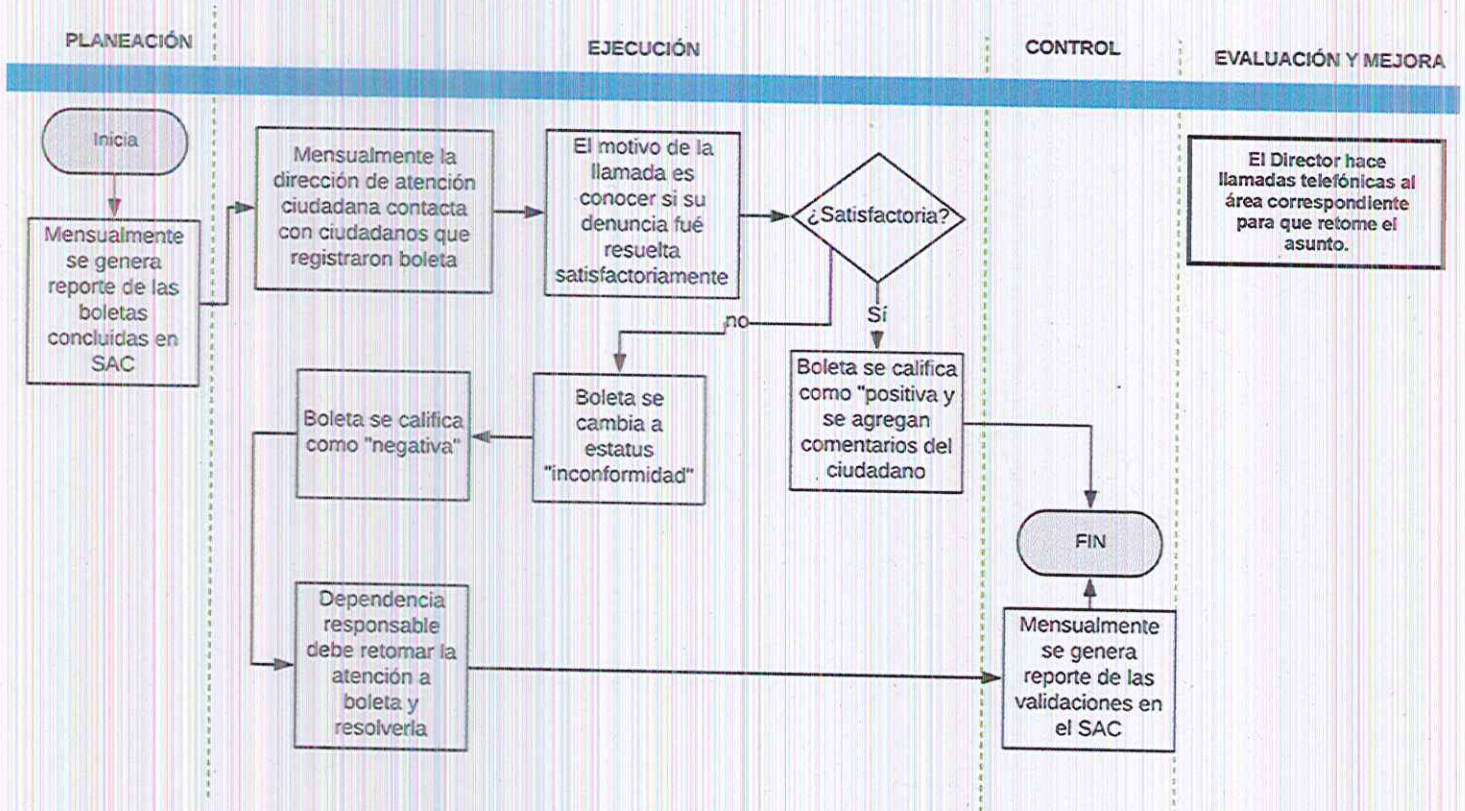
PLANEACIÓN

EJECUCIÓN

CONTROL

EVALUACIÓN Y MEJORA

Inicia

Mensualmente se genera reporte de las boletas concluidas en SAC

Mensualmente la dirección de atención ciudadana contacta con ciudadanos que registraron boleta

El motivo de la llamada es conocer si su denuncia fué resuelta satisfactoriamente

¿Satisfactoria?

no

Sí

Boleta se califica como "positiva y se agregan comentarios del ciudadano

Boleta se cambia a estatus "inconformidad"

Boleta se califica como "negativa"

Dependencia responsable debe retomar la atención a boleta y resolverla

FIN

Mensualmente se genera reporte de las validaciones en el SAC

El Director hace llamadas telefónicas al área correspondiente para que retome el asunto.